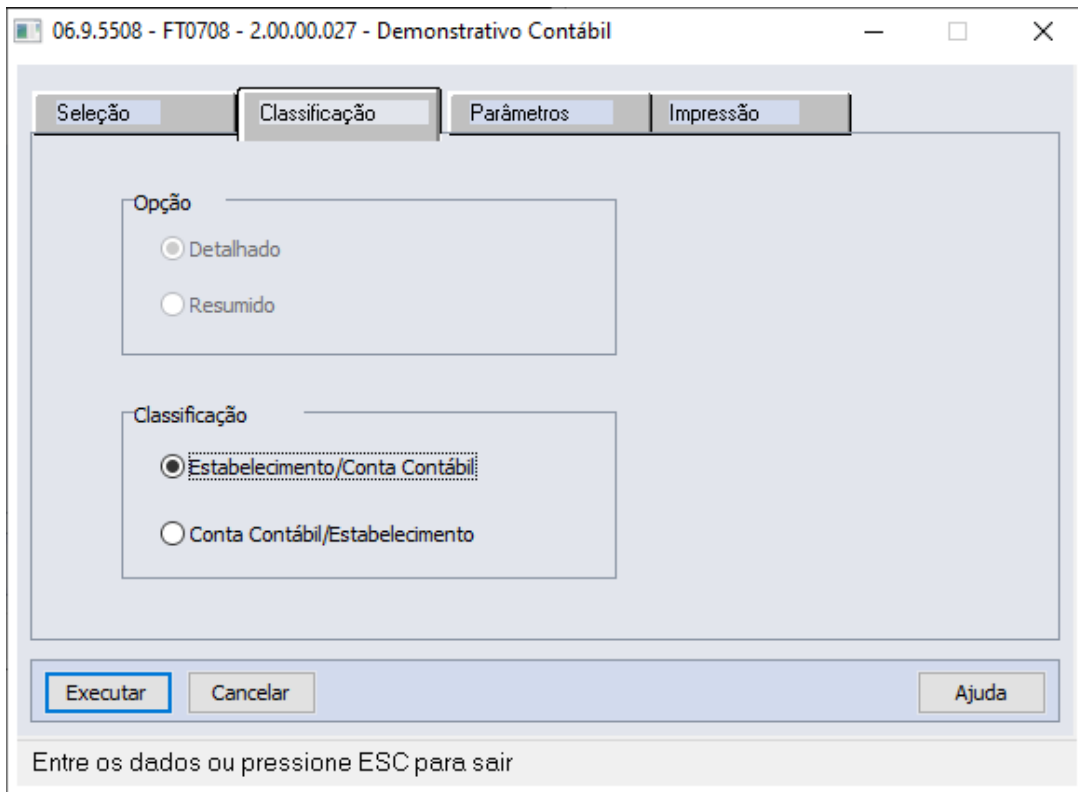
06.9.5508 - FT0708 - 2.00.00.027 - Demonstrativo Contábil

Seleção
Classificação
Parâmetros
Impressão

Opção
Detalhado
Resumido

Classificação
Estabelecimento/Conta Contábil
Conta Contábil/Estabelecimento

Executar
Cancelar
Ajuda

Entre os dados ou pressione ESC para sair